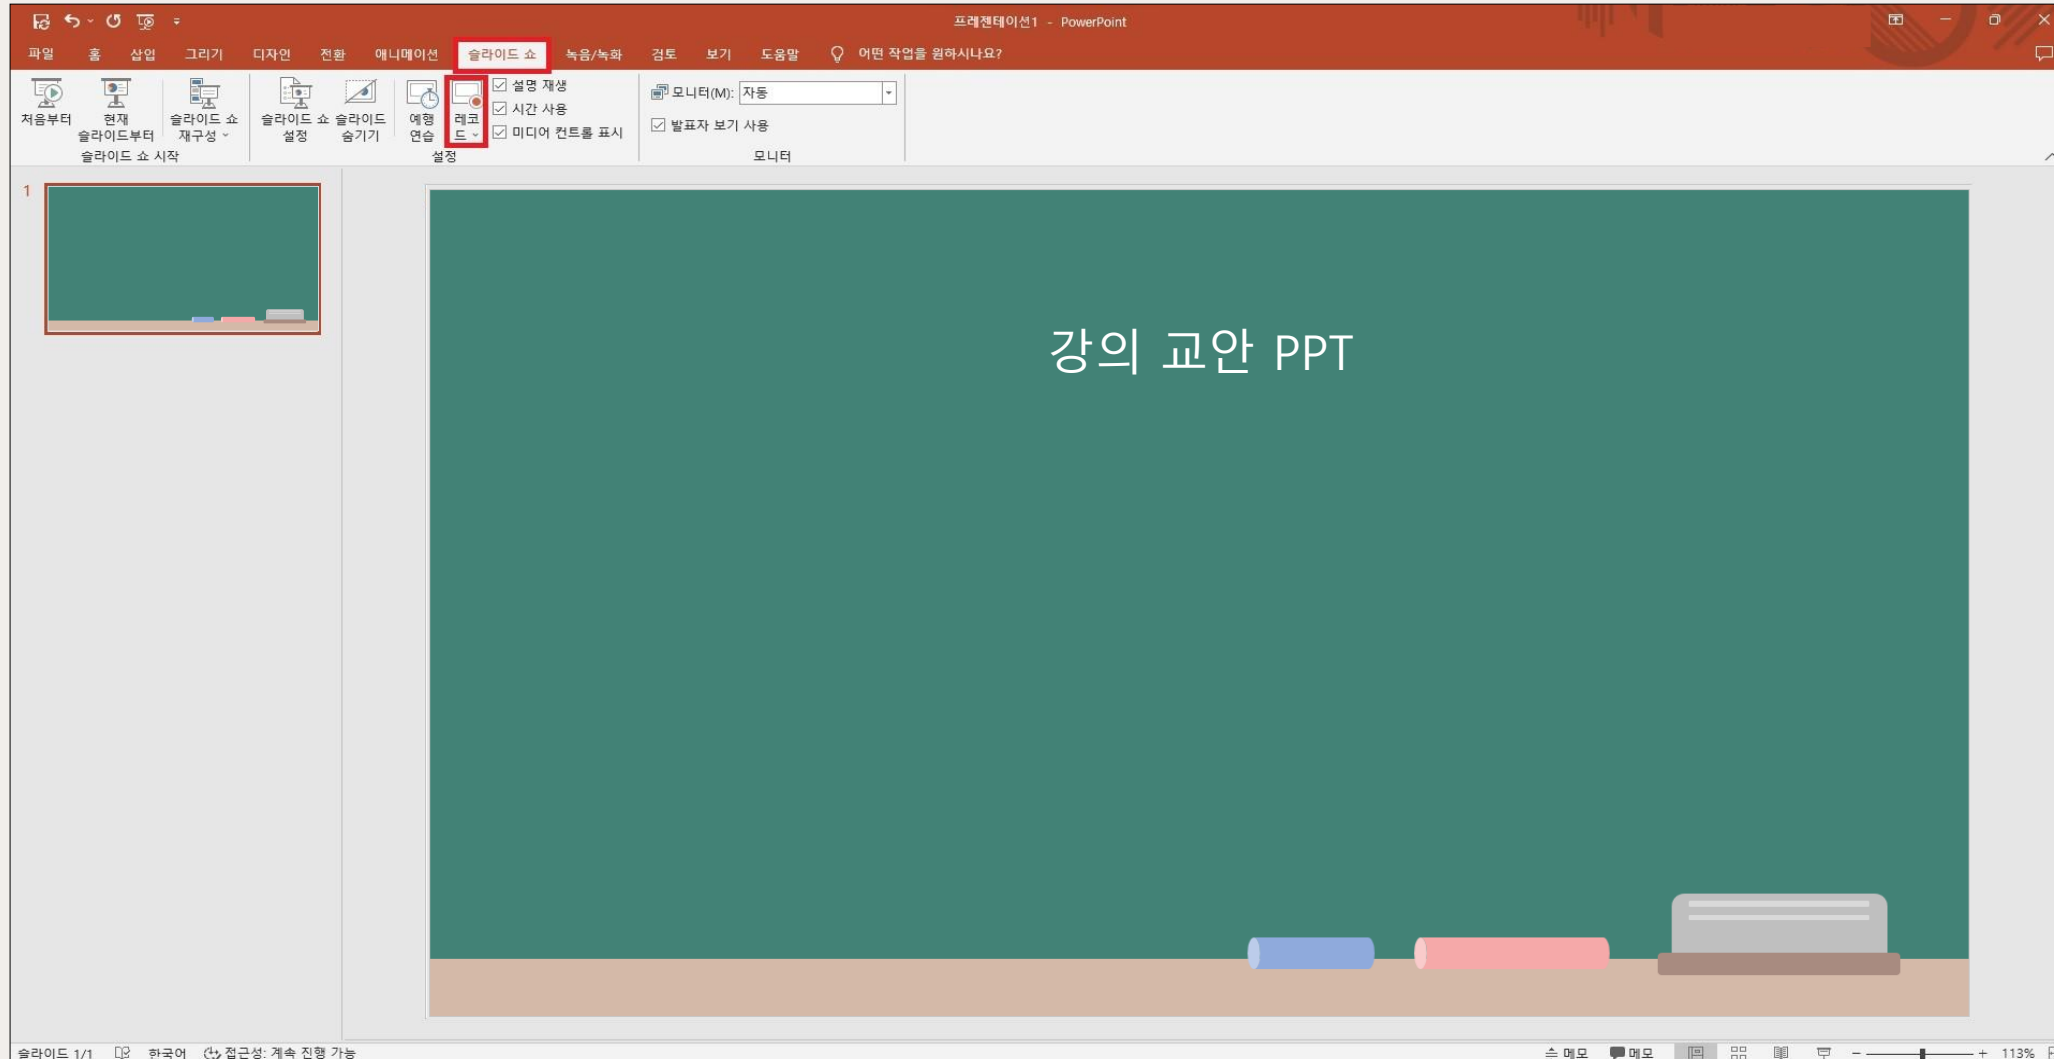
프레젠테이션1 - PowerPoint

파일 홈 삽입 그리기 디자인 전환 애니메이션 슬라이드 쇼 녹음/녹화 검토 보기 도움말 어떤 작업을 원하시나요?

처음부터
현재 슬라이드부터
슬라이드 쇼 재구성
슬라이드 쇼 시작
슬라이드 쇼 설정
슬라이드 숨기기
예행 연습
레코드
설명 재생
시간 사용
미디어 컨트롤 표시
설정
모니터(M): 자동
발표자 보기 사용
모니터

1

강의 교안 PPT

슬라이드 1/1 한국어 접근성: 계속 진행 가능 슬 메모 메모 113%